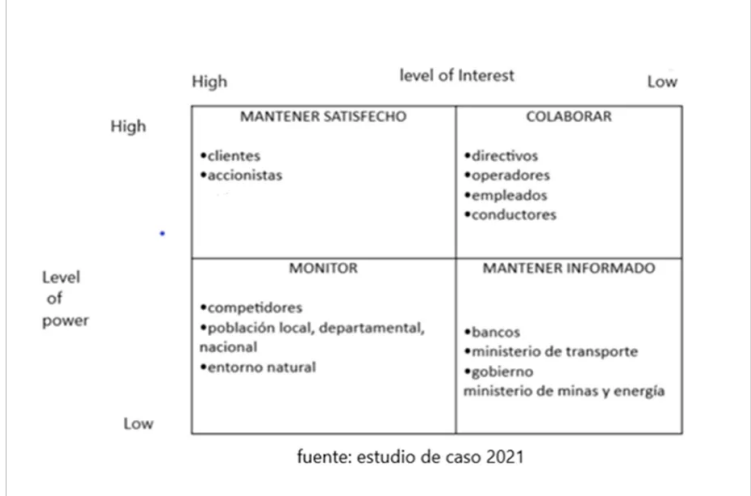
High level of Interest Low

High

Level of power

Low

| MANTENER SATISFECHO | COLABORAR |
|---|---|
| •clientes •accionistas | •directivos •operadores •empleados •conductores |
| MONITOR | MANTENER INFORMADO |
| •competidores •población local, departamental, nacional •entorno natural | •bancos •ministerio de transporte •gobierno ministerio de minas y energía |

fuente: estudio de caso 2021